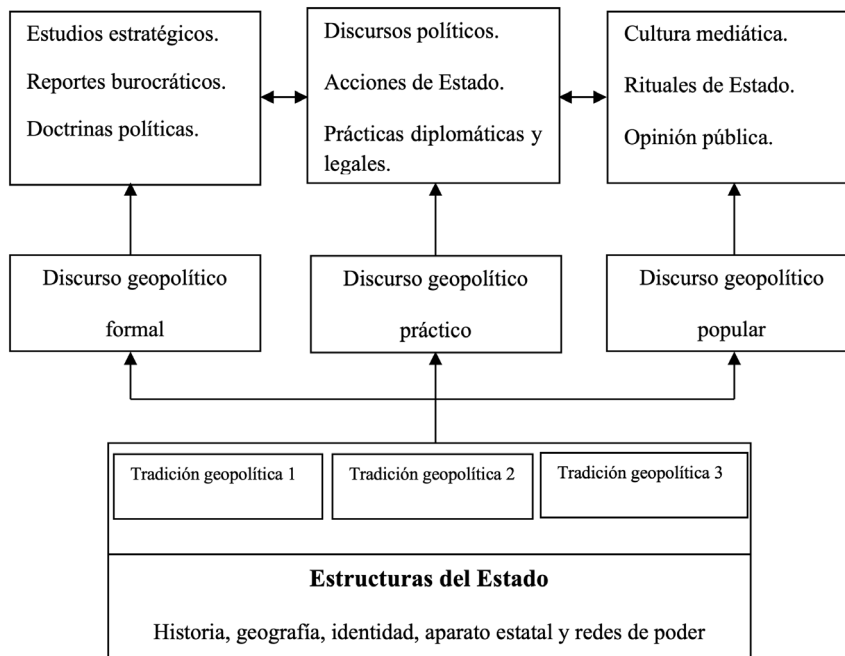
Estudios estratégicos.

Reportes burocráticos.

Doctrinas políticas.

Discursos políticos.

Acciones de Estado.

Prácticas diplomáticas y legales.

Cultura mediática.

Rituales de Estado.

Opinión pública.

Discurso geopolítico formal

Discurso geopolítico práctico

Discurso geopolítico popular

Tradición geopolítica 1

Tradición geopolítica 2

Tradición geopolítica 3

**Estructuras del Estado**

Historia, geografía, identidad, aparato estatal y redes de poder